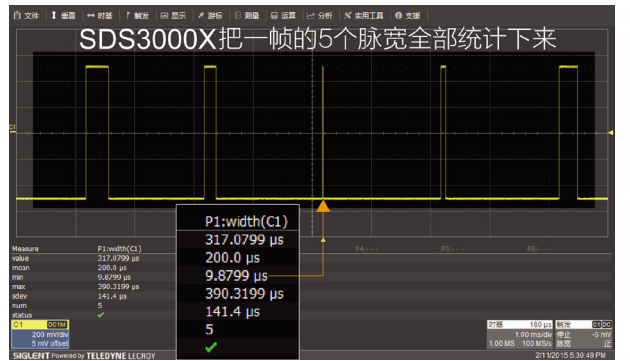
文件 | 垂直 | 时基 | 触发 | 显示 | 游标 | 测量 | 运算 | 分析 | 实用工具 | 支援

SDS3000X把一帧的5个脉宽全部统计下来

C1

| Measure | P1:width(C1) |
|---|---|
| value | 317.0799 µs |
| mean | 200.0 µs |
| min | 9.8799 µs |
| max | 390.3199 µs |
| sdev | 141.4 µs |
| num | 5 |
| status | ✔ |

P1:width(C1)
317.0799 µs
200.0 µs
9.8799 µs
390.3199 µs
141.4 µs
5
✔

P4:- - -
P5:- - -
P6:- - -

C1 DC1M
200 mV/div
5 mV offset

时基 180 µs 触发 C1 DC
1.00 ms/div 停止 -0 mV
1.00 MS 100 MS/s 脉宽 正

SIGLENT Powered by TELEDYNE LECROY
2/11/2015 5:30:49 PM